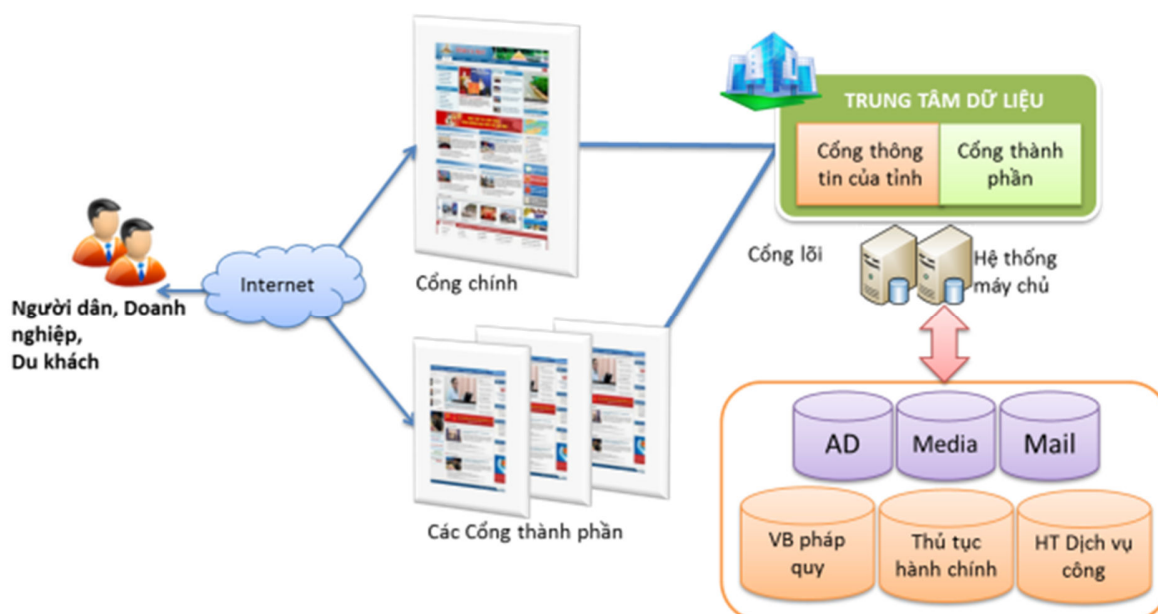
Người dân, Doanh nghiệp, Du khách

Internet

Cổng chính

Các Cổng thành phần

TRUNG TÂM DỮ LIỆU

Cổng thông tin của tỉnh

Cổng thành phần

Cổng lõi

Hệ thống máy chủ

AD

Media

Mail

VB pháp quy

Thủ tục hành chính

HT Dịch vụ công